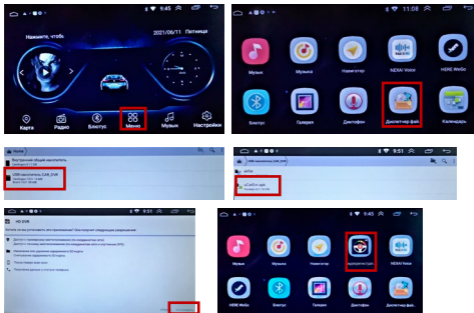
9:45
Нажмите, чтобы
2021/06/11 Пятница
Карта
Радио
Блютус
Меню
Музык
Настройки

11:08
Музык
Музыка
Навигатор
NEXAI Voice
HDMI ReGo
Блютус
Галерея
Диктофон
Диспетчер фай
Календарь

Внутренний общий накопитель
USB-накопитель (USB_DVR)

9:51
HD DVR

9:51
HD DVR

9:51
Музык
Музыка
Навигатор
NEXAI Voice
HDMI Viewer
Блютус
Галерея
Диктофон
Диспетчер